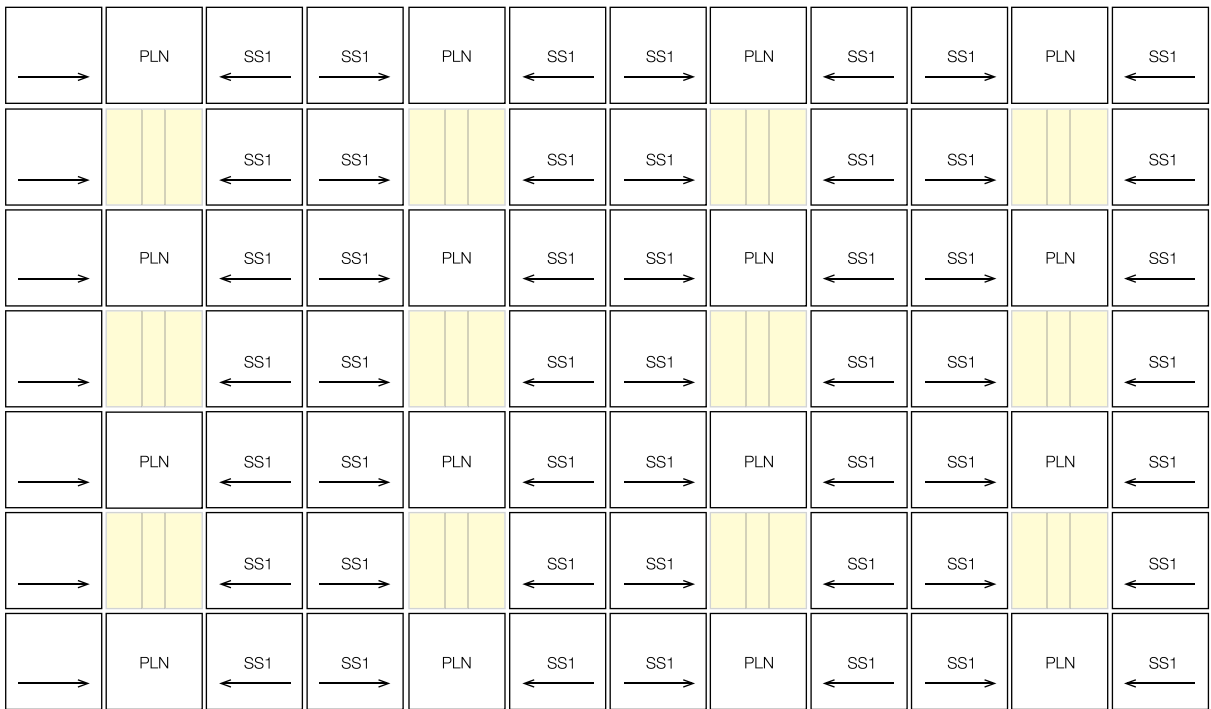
PLN SS1 SS1 PLN SS1 SS1 PLN SS1 SS1 PLN SS1

SS1 SS1 SS1 SS1 SS1 SS1 SS1

PLN SS1 SS1 PLN SS1 SS1 PLN SS1 SS1 PLN SS1

SS1 SS1 SS1 SS1 SS1 SS1 SS1

PLN SS1 SS1 PLN SS1 SS1 PLN SS1 SS1 PLN SS1

SS1 SS1 SS1 SS1 SS1 SS1 SS1

PLN SS1 SS1 PLN SS1 SS1 PLN SS1 SS1 PLN SS1